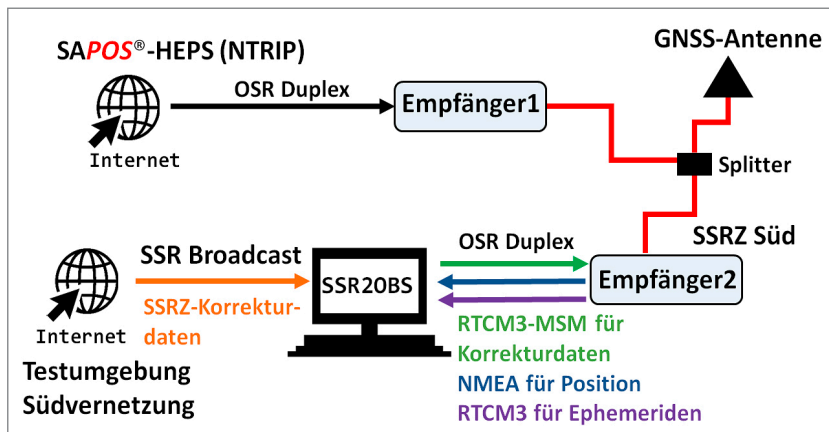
SAPOS®-HEPS (NTRIP)

OSR Duplex

Empfänger1

GNSS-Antenne

Internet

Splitter

SSRZ Süd

SSR Broadcast

OSR Duplex

SSR2OBS

Empfänger2

SSRZ-Korrekturdaten

Internet

RTCM3-MSM für Korrekturdaten

Testumgebung Südvernetzung

NMEA für Position

RTCM3 für Ephemeriden